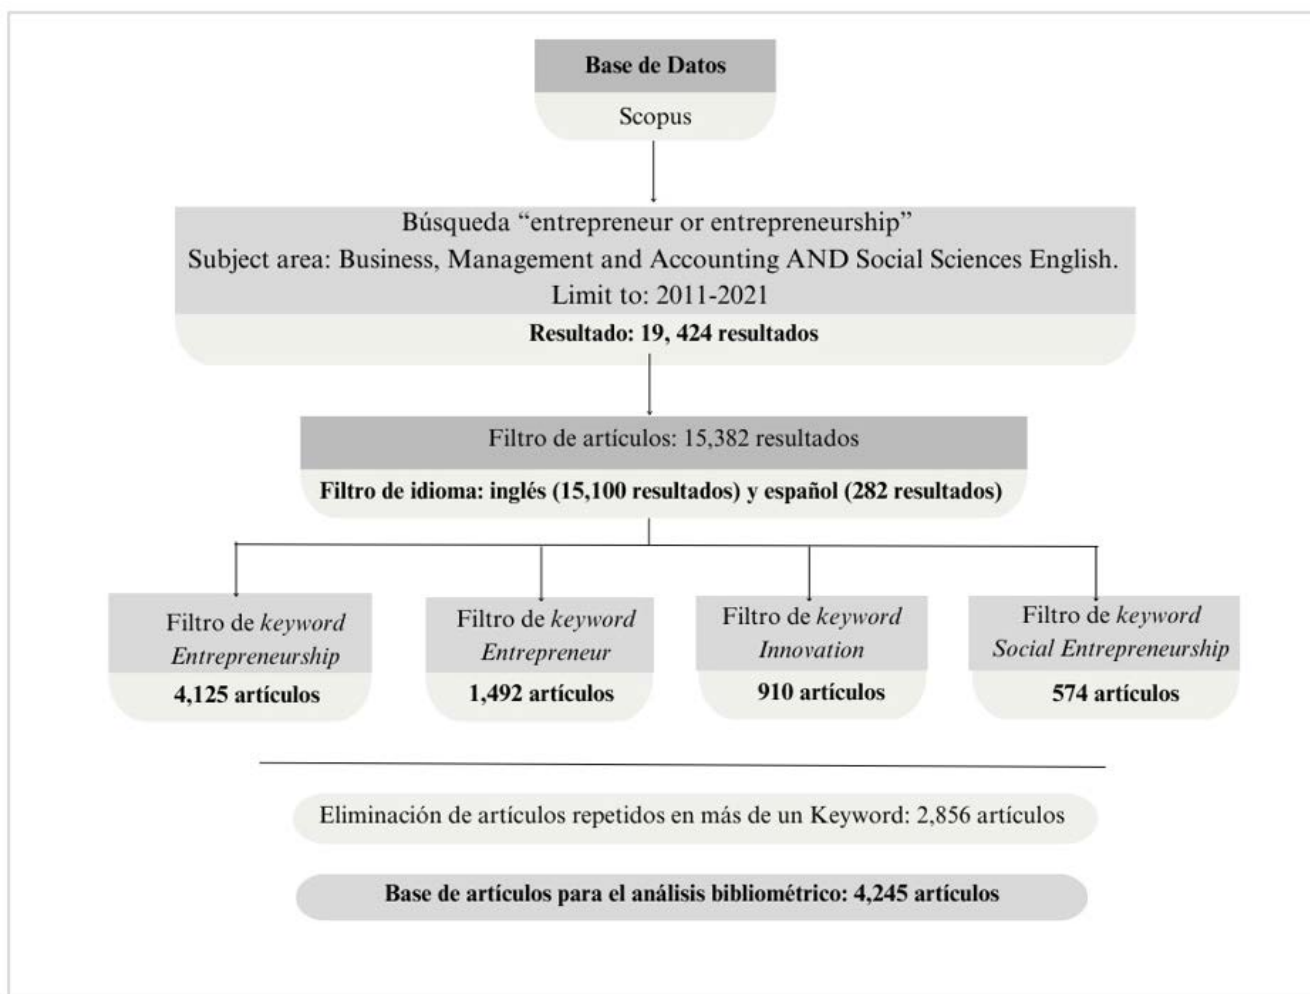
**Base de Datos**

Scopus

Búsqueda “entrepreneur or entrepreneurship”
Subject area: Business, Management and Accounting AND Social Sciences English.
Limit to: 2011-2021

**Resultado: 19, 424 resultados**

Filtro de artículos: 15,382 resultados

**Filtro de idioma: inglés (15,100 resultados) y español (282 resultados)**

Filtro de *keyword* *Entrepreneurship*

**4,125 artículos**

Filtro de *keyword* *Entrepreneur*

**1,492 artículos**

Filtro de *keyword* *Innovation*

**910 artículos**

Filtro de *keyword* *Social Entrepreneurship*

**574 artículos**

Eliminación de artículos repetidos en más de un Keyword: 2,856 artículos

**Base de artículos para el análisis bibliométrico: 4,245 artículos**